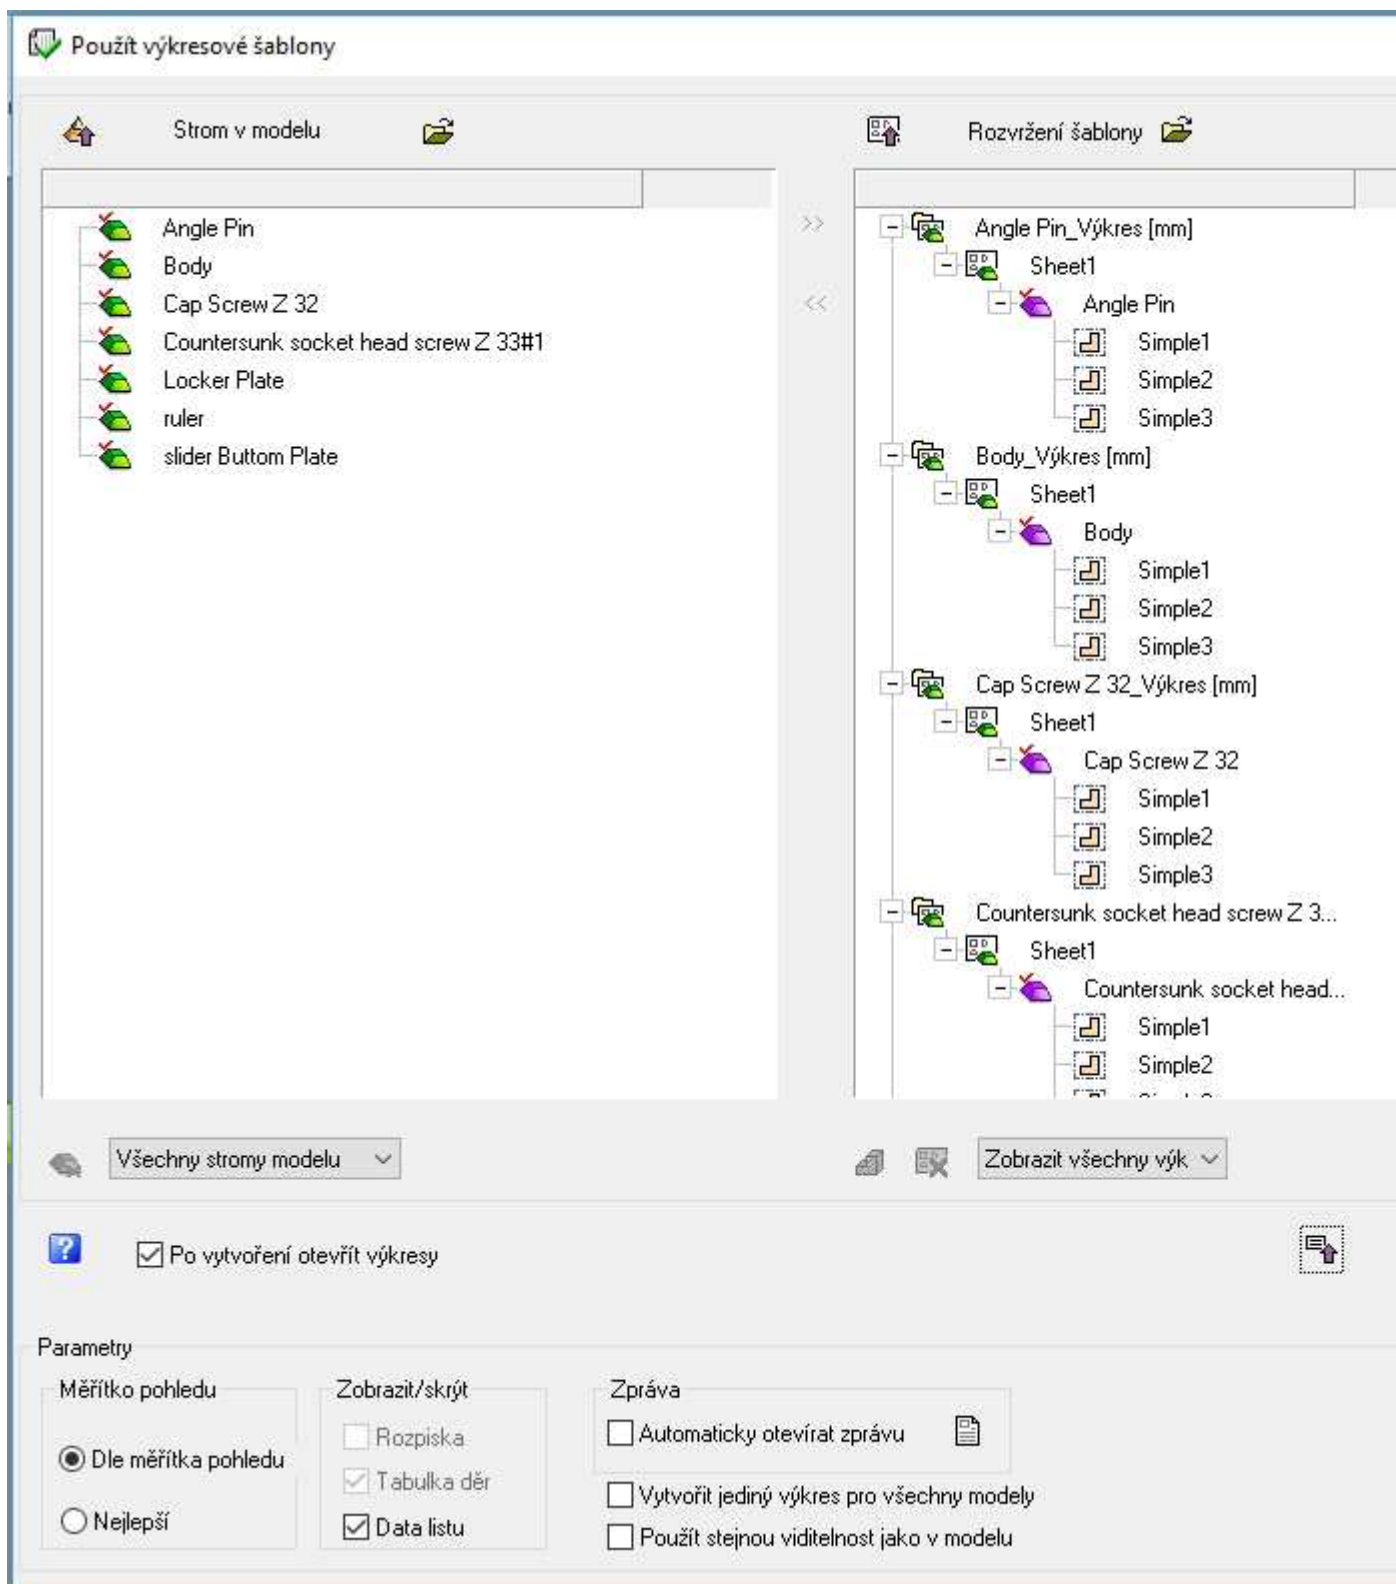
Použít výkresové šablony

Strom v modelu

Rozvržení šablony

Angle Pin
Body
Cap Screw Z 32
Countersunk socket head screw Z 33#1
Locker Plate
ruler
slider Buttom Plate

>>
<<

Angle Pin_Výkres [mm]
Sheet1
Angle Pin
Simple1
Simple2
Simple3
Body_Výkres [mm]
Sheet1
Body
Simple1
Simple2
Simple3
Cap Screw Z 32_Výkres [mm]
Sheet1
Cap Screw Z 32
Simple1
Simple2
Simple3
Countersunk socket head screw Z 3...
Sheet1
Countersunk socket head...
Simple1
Simple2
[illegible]

Všechny stromy modelu

Zobrazit všechny výk

Po vytvoření otevřít výkresy

Parametry

Měřítko pohledu
Dle měřítka pohledu
Nejlepší

Zobrazit/skrýt
Rozpiska
Tabulka děr
Data listu

Zpráva
Automaticky otevírat zprávu

Vytvořit jediný výkres pro všechny modely
Použít stejnou viditelnost jako v modelu